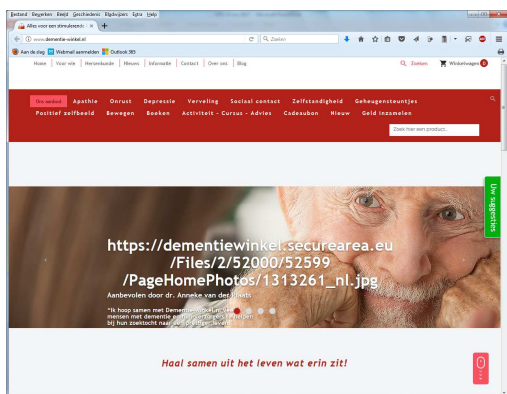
Bestand Bewerken Beeld Geschiedenis Bladwijzers Extra Help

Alles voor een stimulerend...

www.dementie-winkel.nl

Zoeken

Aan de slag  Webmail aanmelden  Outlook 365

Home | Voor wie | Herkenbunde | Nieuws | Informatie | Contact | Over ons | Blog

Zoeken  Winkelwagen 0

Uitgelicht  Apathie  Onrust  Depressie  Verveling  Sociaal contact  Zelfstandigheid  Geheugensteuntjes  Positief zelfbeeld  Bewegen  Boeken  Activiteit - Cursus - Advies  Cadeaubon  Nieuw  Geld inzamelen

Zoek hier een product...

Live suggesties

https://dementiewinkel.securearea.eu/Files/2/52000/52599/PageHomePhotos/1313261_nl.jpg

Aanbevolen door dr. Anneke van der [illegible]

"Ik hoop samen met Dementiewinkel.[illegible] mensen met dementie en hun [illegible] bij hun zoektocht naar de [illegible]"

Haal samen uit het leven wat erin zit!